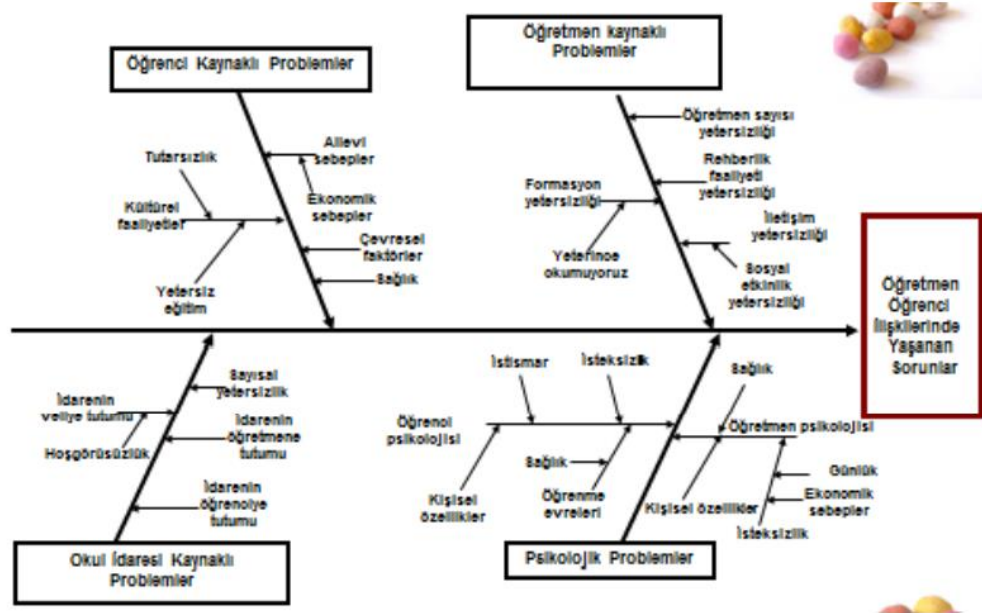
Öğrenci Kaynaklı Problemler

Tutarsızlık

Kültürel faaliyetler

Yetersiz eğitim

Ailevi sebepler

Ekonomik sebepler

Çevresel faktörler

Sağlık

Öğretmen kaynaklı Problemler

Öğretmen sayısı yetersizliği

Rehberlik faaliyeti yetersizliği

Formasyon yetersizliği

İletişim yetersizliği

Yeterince okumuyoruz

Sosyal etkinlik yetersizliği

Öğretmen Öğrenci İlişkilerinde Yaşanan Sorunlar

Sayısal yetersizlik

İdarenin veliye tutumu

İdarenin öğretmene tutumu

Hoşgörüsüzlük

İdarenin öğrenciye tutumu

Okul İdaresi Kaynaklı Problemler

İstismar

İsteksizlik

Sağlık

Öğrenci psikolojisi

Öğretmen psikolojisi

Sağlık

Günlük

Kişisel özellikler

Öğrenme evreleri

Kişisel özellikler

Ekonomik sebepler

İsteksizlik

Psikolojik Problemler